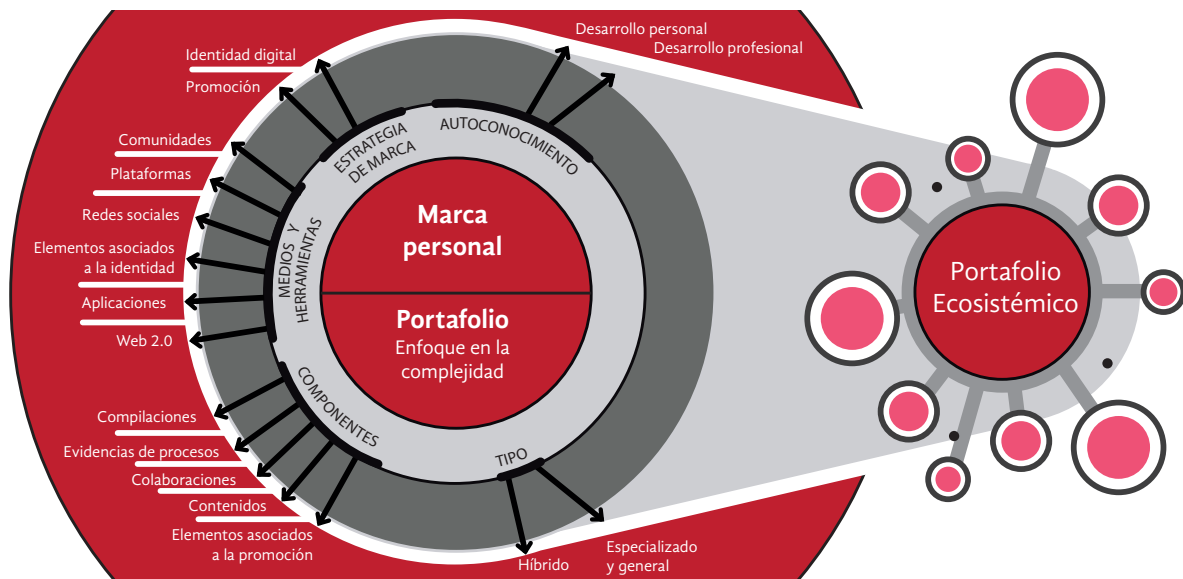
Desarrollo personal
Desarrollo profesional

Identidad digital
Promoción

Comunidades
Plataformas
Redes sociales
Elementos asociados a la identidad
Aplicaciones
Web 2.0

Compilaciones
Evidencias de procesos
Colaboraciones
Contenidos
Elementos asociados a la promoción

ESTRATEGIA DE MARCA
AUTOCONOCIMIENTO
MEDIOS Y HERRAMIENTAS
COMPONENTES
TIPO

Marca personal

Portafolio
Enfoque en la complejidad

Híbrido
Especializado y general

Portafolio Ecosistémico